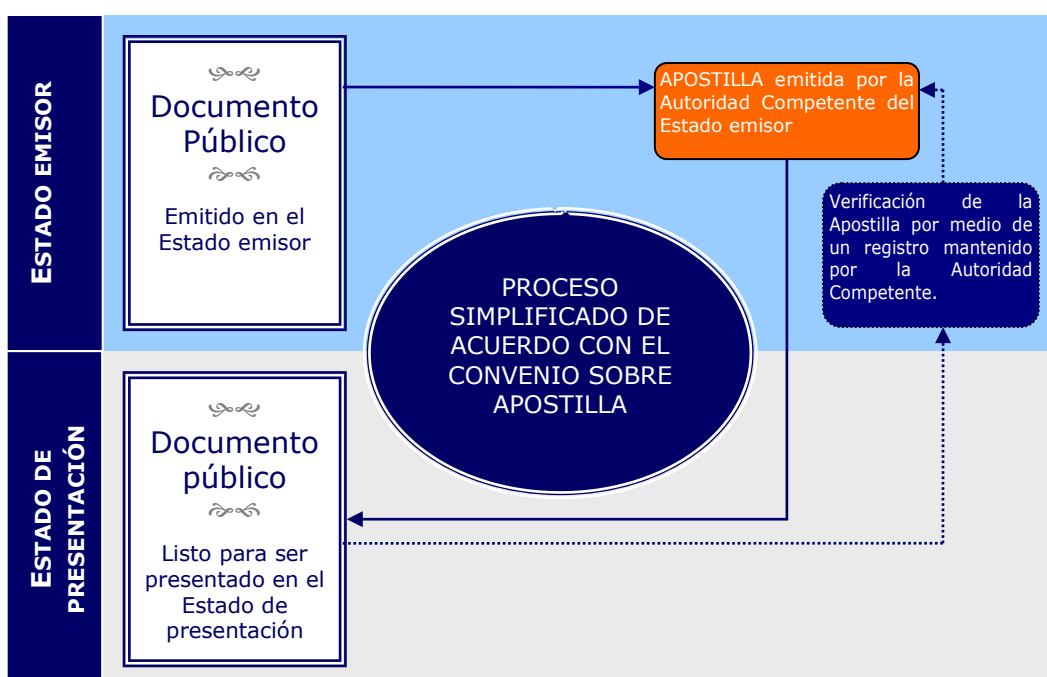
ESTADO EMISOR

Documento Público

Emitido en el Estado emisor

APOSTILLA emitida por la Autoridad Competente del Estado emisor

Verificación de la Apostilla por medio de un registro mantenido por la Autoridad Competente.

PROCESO SIMPLIFICADO DE ACUERDO CON EL CONVENIO SOBRE APOSTILLA

ESTADO DE PRESENTACIÓN

Documento público

Listo para ser presentado en el Estado de presentación